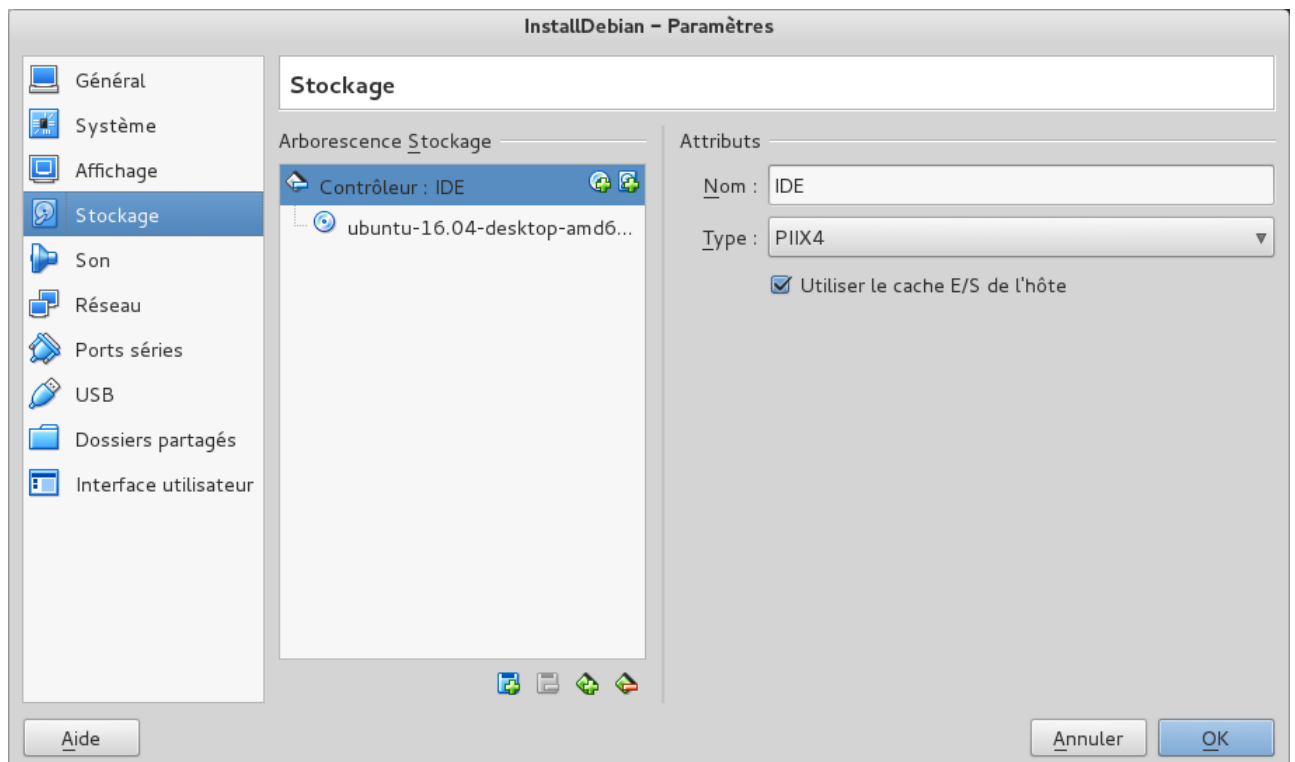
InstallDebian – Paramètres

Général
Système
Affichage
Stockage
Son
Réseau
Ports séries
USB
Dossiers partagés
Interface utilisateur

Stockage

Arborescence Stockage

Contrôleur : IDE
ubuntu-16.04-desktop-amd6...

Attributs

Nom : IDE

Type : PIIX4

Utiliser le cache E/S de l'hôte

Aide

Annuler

OK